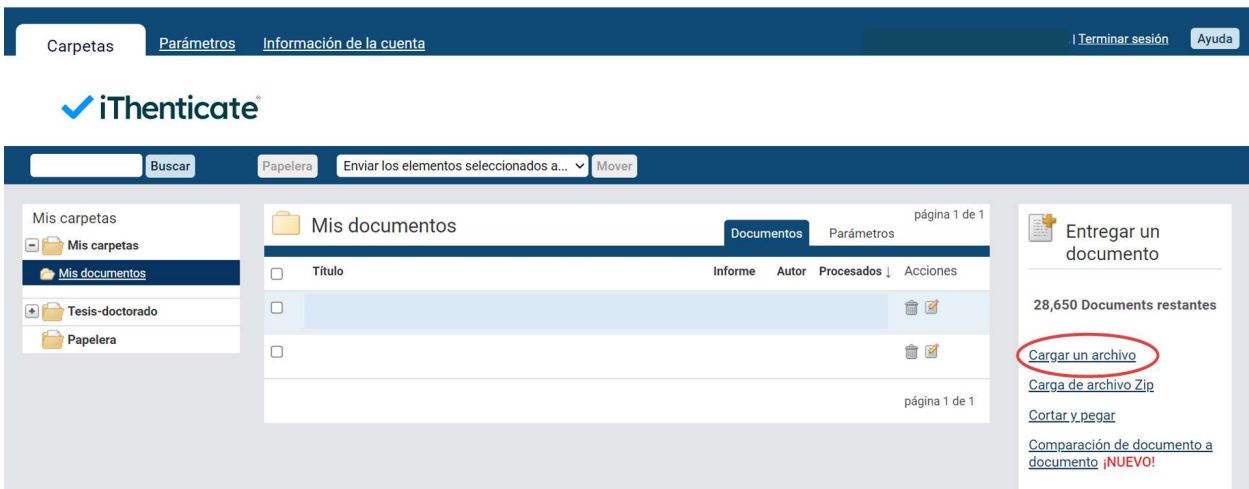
Carpetas Parámetros Información de la cuenta

| Terminar sesión Ayuda

iThenticate

Buscar

Papelera

Enviar los elementos seleccionados a...

Mover

Mis carpetas

Mis carpetas

Mis documentos

Tesis-doctorado

Papelera

Mis documentos

Documentos Parámetros

página 1 de 1

| | Título | Informe | Autor | Procesados ↓ | Acciones |
|---|---|---|---|---|---|
| | | | | | |
| | | | | | |

página 1 de 1

Entregar un documento

28,650 Documents restantes

Cargar un archivo

Carga de archivo Zip

Cortar y pegar

Comparación de documento a documento ¡NUEVO!